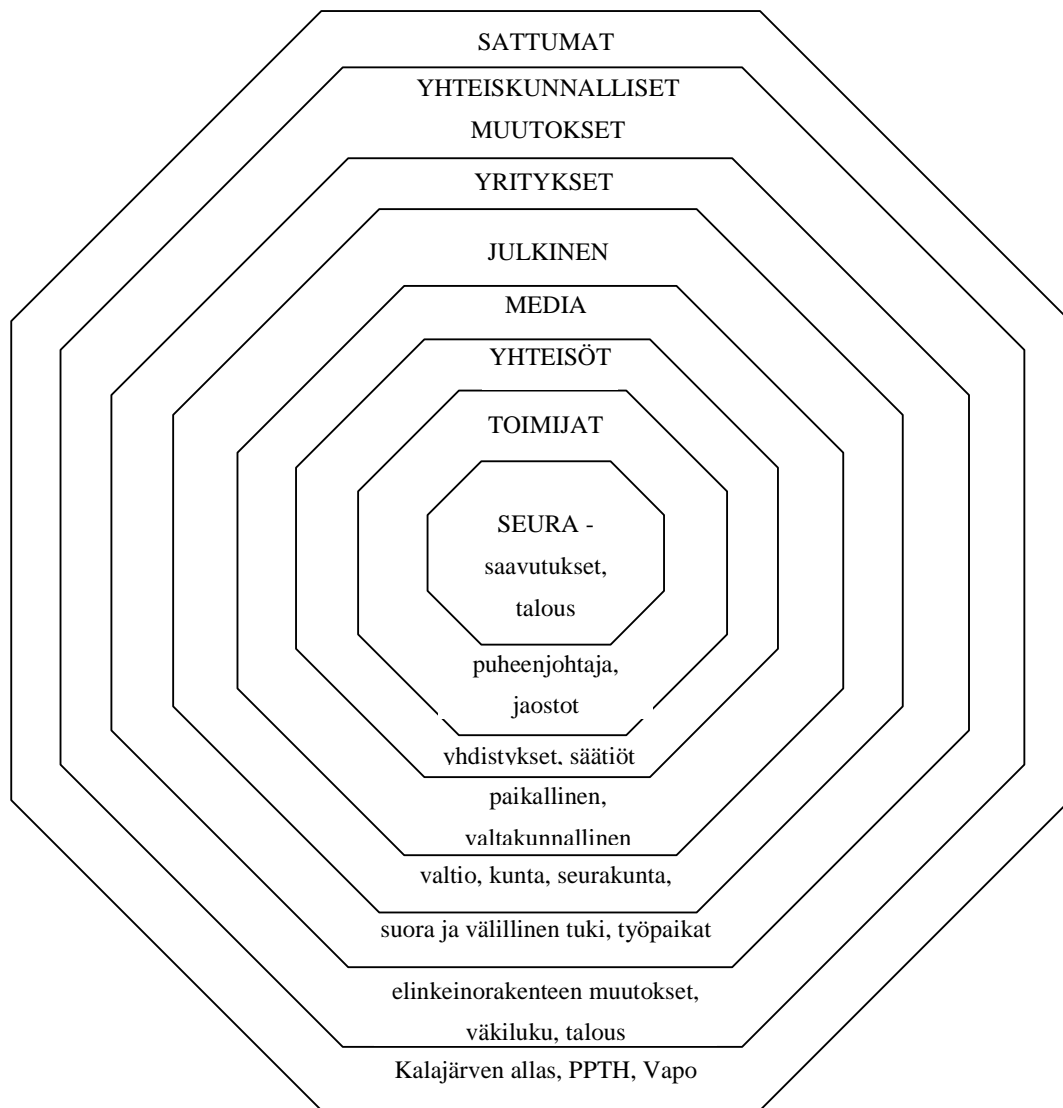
SATTUMAT

YHTEISKUNNALLISET MUUTOKSET

YRITYKSET

JULKINEN

MEDIA

YHTEISÖT

TOIMIJAT

SEURA - saavutukset, talous

puheenjohtaja, jaostot

yhdistykset, säätiöt

paikallinen, valtakunnallinen

valtio, kunta, seurakunta,

suora ja välillinen tuki, työpaikat

elinkeinorakenteen muutokset, väkiluku, talous

Kalajärven allas, PPTH, Vapo